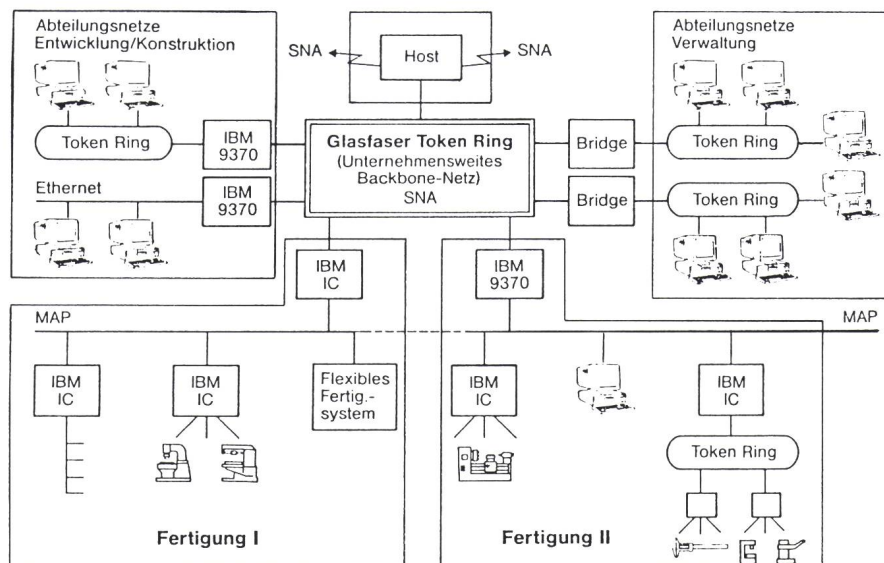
Abteilungsnetze Entwicklung/Konstruktion

SNA

Host

SNA

Abteilungsnetze Verwaltung

Token Ring

IBM 9370

Glasfaser Token Ring (Unternehmensweites Backbone-Netz) SNA

Bridge

Token Ring

Ethernet

IBM 9370

Bridge

Token Ring

IBM IC

IBM 9370

MAP

MAP

IBM IC

IBM IC

Flexibles Fertig.-system

IBM IC

IBM IC

Token Ring

Fertigung I

Fertigung II